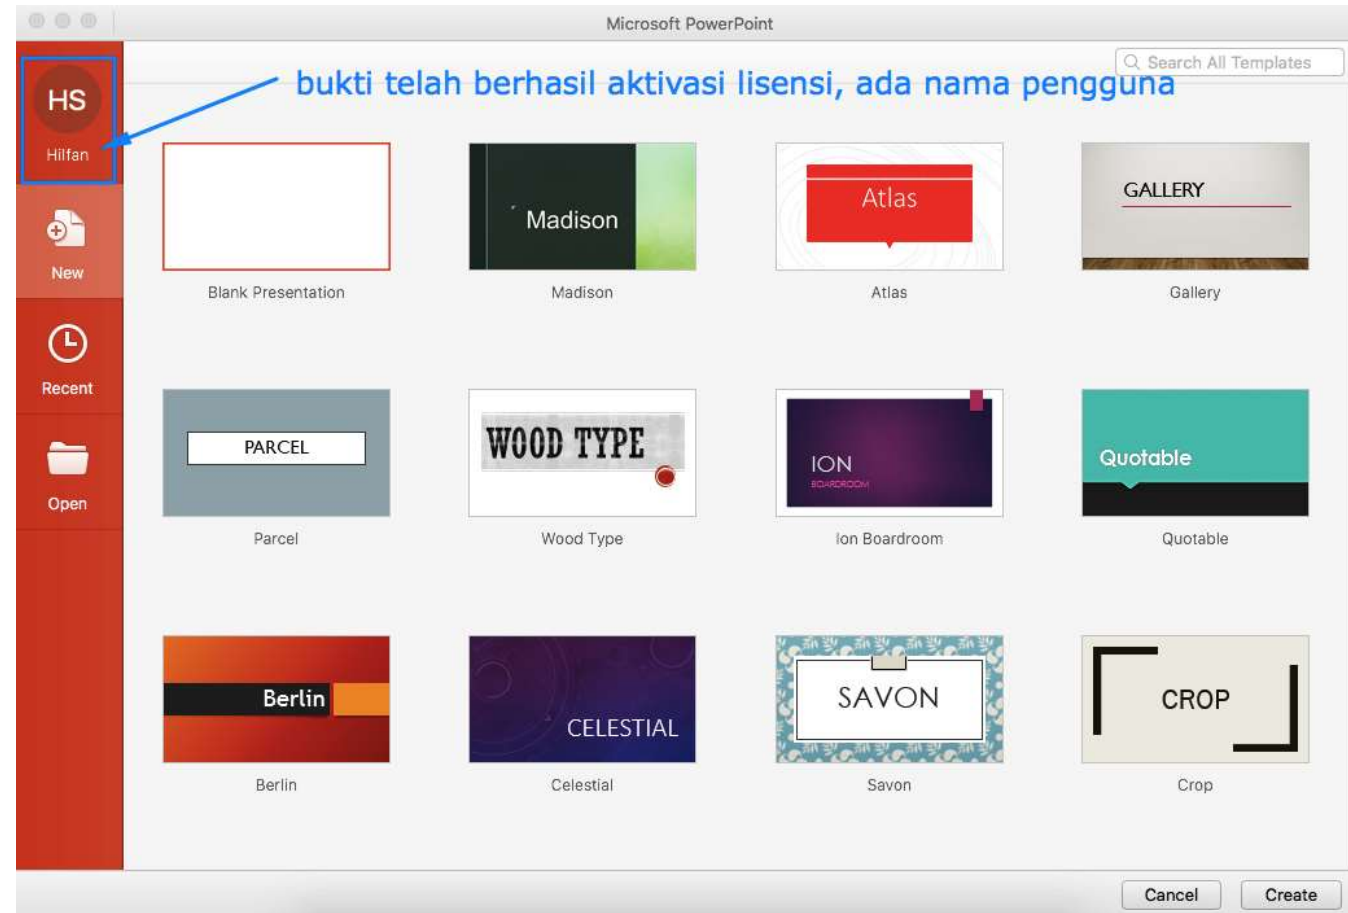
Microsoft PowerPoint

Search All Templates

bukti telah berhasil aktivasi lisensi, ada nama pengguna

HS
Hilfan

New

Recent

Open

Blank Presentation

Madison
Madison

Atlas
Atlas

GALLERY
Gallery

PARCEL
Parcel

WOOD TYPE
Wood Type

ION
BOARDROOM
Ion Boardroom

Quotable
Quotable

Berlin
Berlin

CELESTIAL
Celestial

SAVON
Savon

CROP
Crop

Cancel
Create